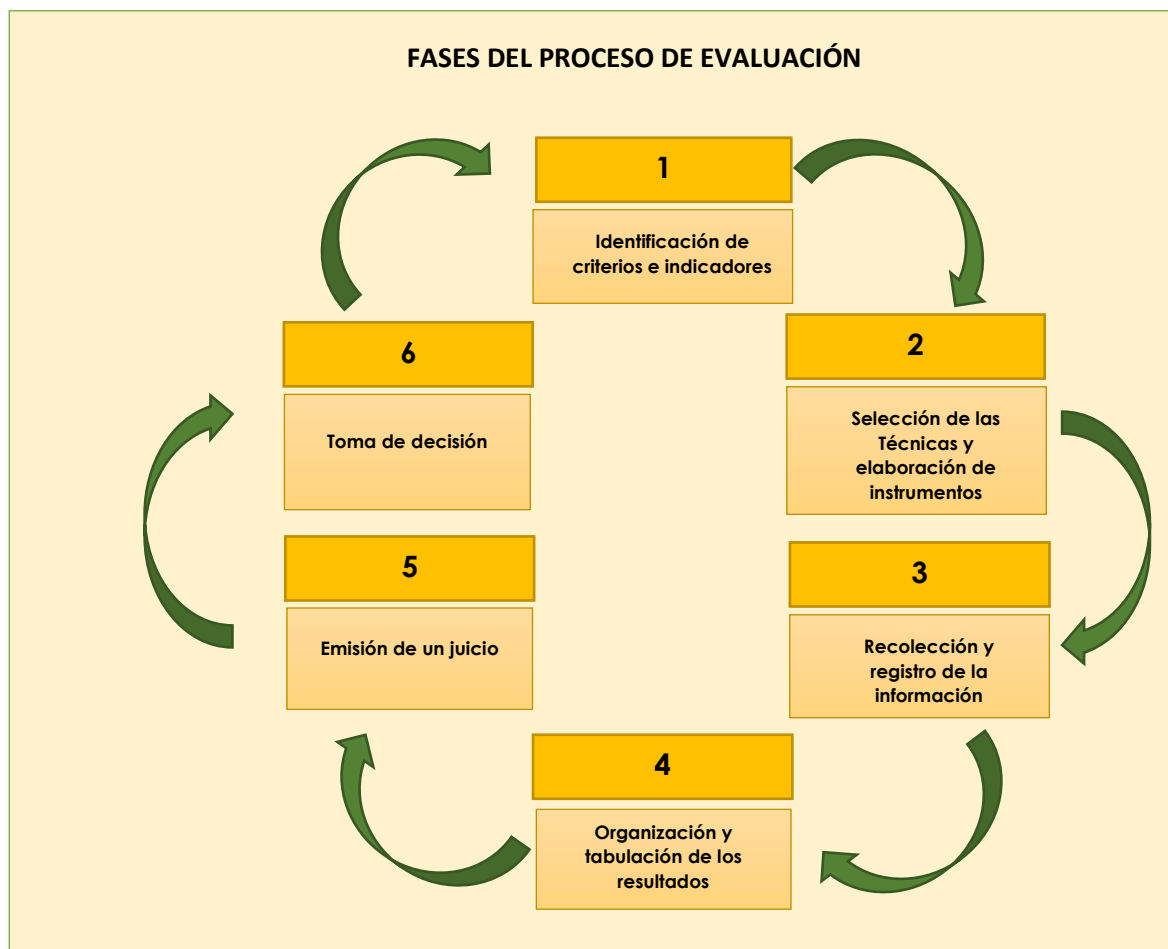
FASES DEL PROCESO DE EVALUACIÓN

1

Identificación de criterios e indicadores

2

Selección de las Técnicas y elaboración de instrumentos

3

Recolección y registro de la información

4

Organización y tabulación de los resultados

5

Emisión de un juicio

6

Toma de decisión